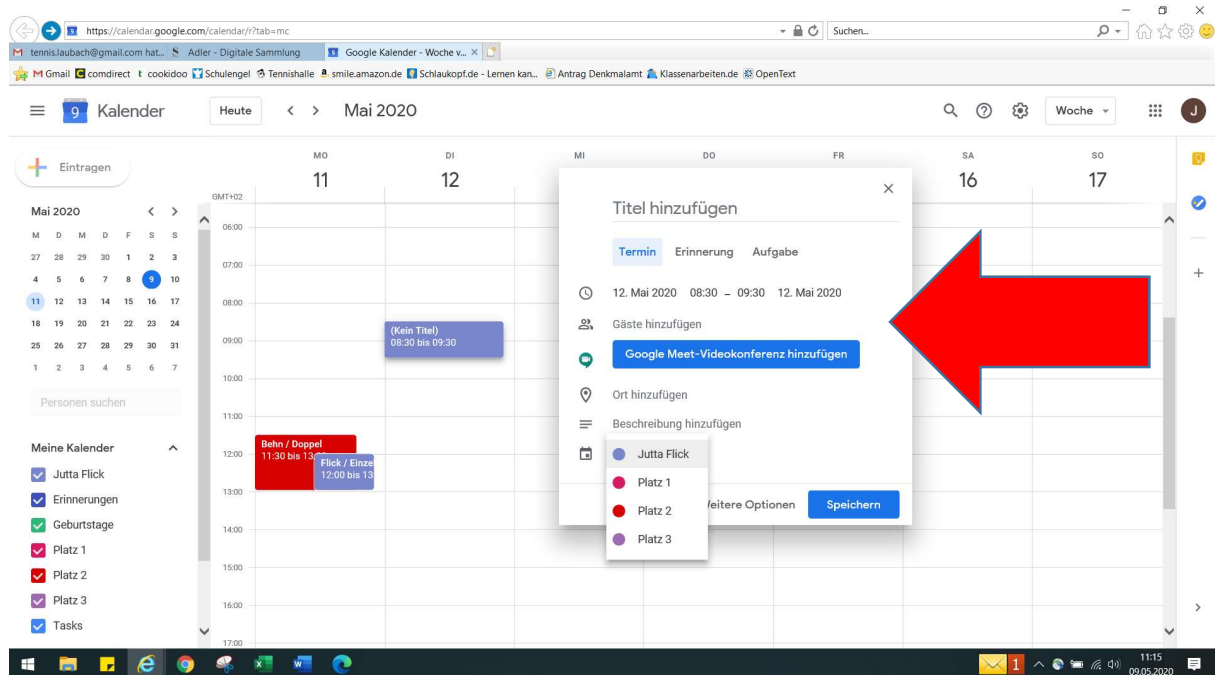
https://calendar.google.com/calendar/r?tab=mc
Suchen...
tennis.laubach@gmail.com hat... Adler - Digitale Sammlung Google Kalender - Woche v... ×
Gmail comdirect cookidoo Schulengel Tennishalle smile.amazon.de Schlaukopf.de - Lernen kan... Antrag Denkmalamt Klassenarbeiten.de OpenText

Kalender Heute < > Mai 2020 Woche J

Eintragen

Mai 2020

| M | D | M | D | F | S | S |
|---|---|---|---|---|---|---|
| 27 | 28 | 29 | 30 | 1 | 2 | 3 |
| 4 | 5 | 6 | 7 | 8 | 9 | 10 |
| 11 | 12 | 13 | 14 | 15 | 16 | 17 |
| 18 | 19 | 20 | 21 | 22 | 23 | 24 |
| 25 | 26 | 27 | 28 | 29 | 30 | 31 |
| 1 | 2 | 3 | 4 | 5 | 6 | 7 |

Personen suchen

Meine Kalender
Jutta Flick
Erinnerungen
Geburtstage
Platz 1
Platz 2
Platz 3
Tasks

MO 11 DI 12 MI DO FR SA 16 SO 17
GMT+02
06:00 07:00 08:00 09:00 10:00 11:00 12:00 13:00 14:00 15:00 16:00 17:00

(Kein Titel)
08:30 bis 09:30

Behn / Doppel
11:30 bis 13

Flick / Einze
12:00 bis 13

Titel hinzufügen
Termin Erinnerung Aufgabe
12. Mai 2020 08:30 – 09:30 12. Mai 2020
Gäste hinzufügen
Google Meet-Videokonferenz hinzufügen
Ort hinzufügen
Beschreibung hinzufügen
Jutta Flick
Platz 1
Platz 2
Platz 3
/eitere Optionen Speichern

11:15
09.05.2020